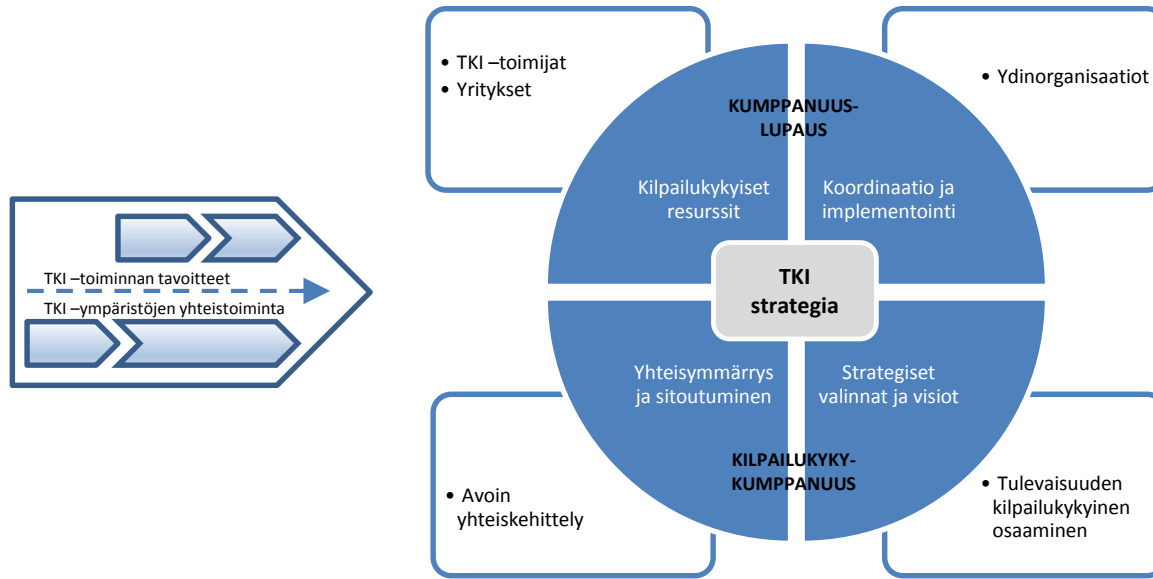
TKI –toiminnan tavoitteet

TKI –ympäristöjen yhteistoiminta

• TKI –toimijat
• Yritykset

• Ydinorganisaatiot

KUMPPANUUS-LUPAUS

Kilpailukykyiset resurssit

Koordinaatio ja implementointi

TKI strategia

Yhteisymmärrys ja sitoutuminen

Strategiset valinnat ja visiot

KILPAILUKYKY-KUMPPANUUS

• Avoin yhteiskehittely

• Tulevaisuuden kilpailukykyinen osaaminen